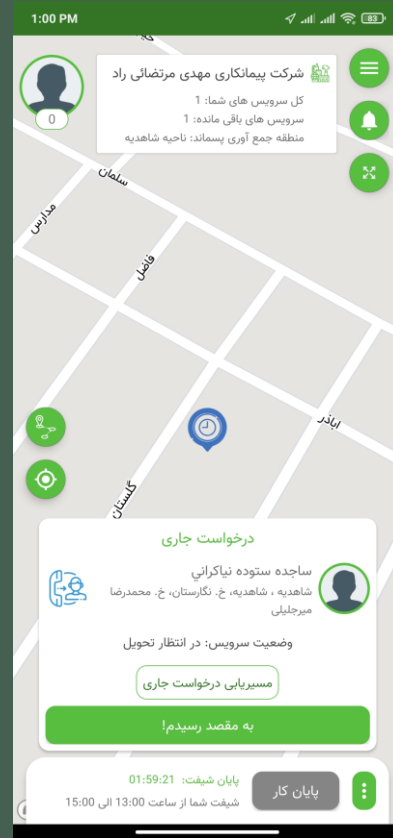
1:00 PM

83

0

شرکت پیمانکاری مهدی مرتضائی راد
کل سرویس های شما: 1
سرویس های باقی مانده: 1
منطقه جمع آوری پسماند: ناحیه شاهدیه

سلمان
مدارس
فاضل
اباذر
گلستان

درخواست جاری
ساجده ستوده نیاکرانی
شاهدیه ، شاهدیه، خ. نگارستان، خ. محمدرضا میرجلیلی
وضعیت سرویس: در انتظار تحویل
مسیریابی درخواست جاری
به مقصد رسیدم!

پایان شیفت: 01:59:21
شیفت شما از ساعت 13:00 الی 15:00
پایان کار